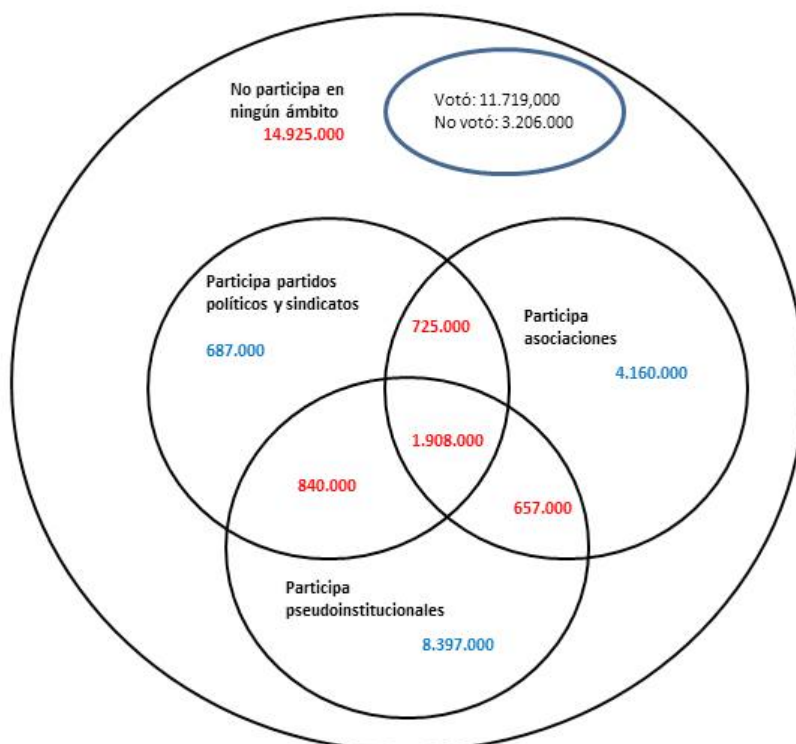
No participa en ningún ámbito
14.925.000

Votó: 11.719,000
No votó: 3.206.000

Participa partidos políticos y sindicatos
687.000

725.000

Participa asociaciones
4.160.000

1.908.000

840.000

657.000

Participa pseudoinstitucionales
8.397.000